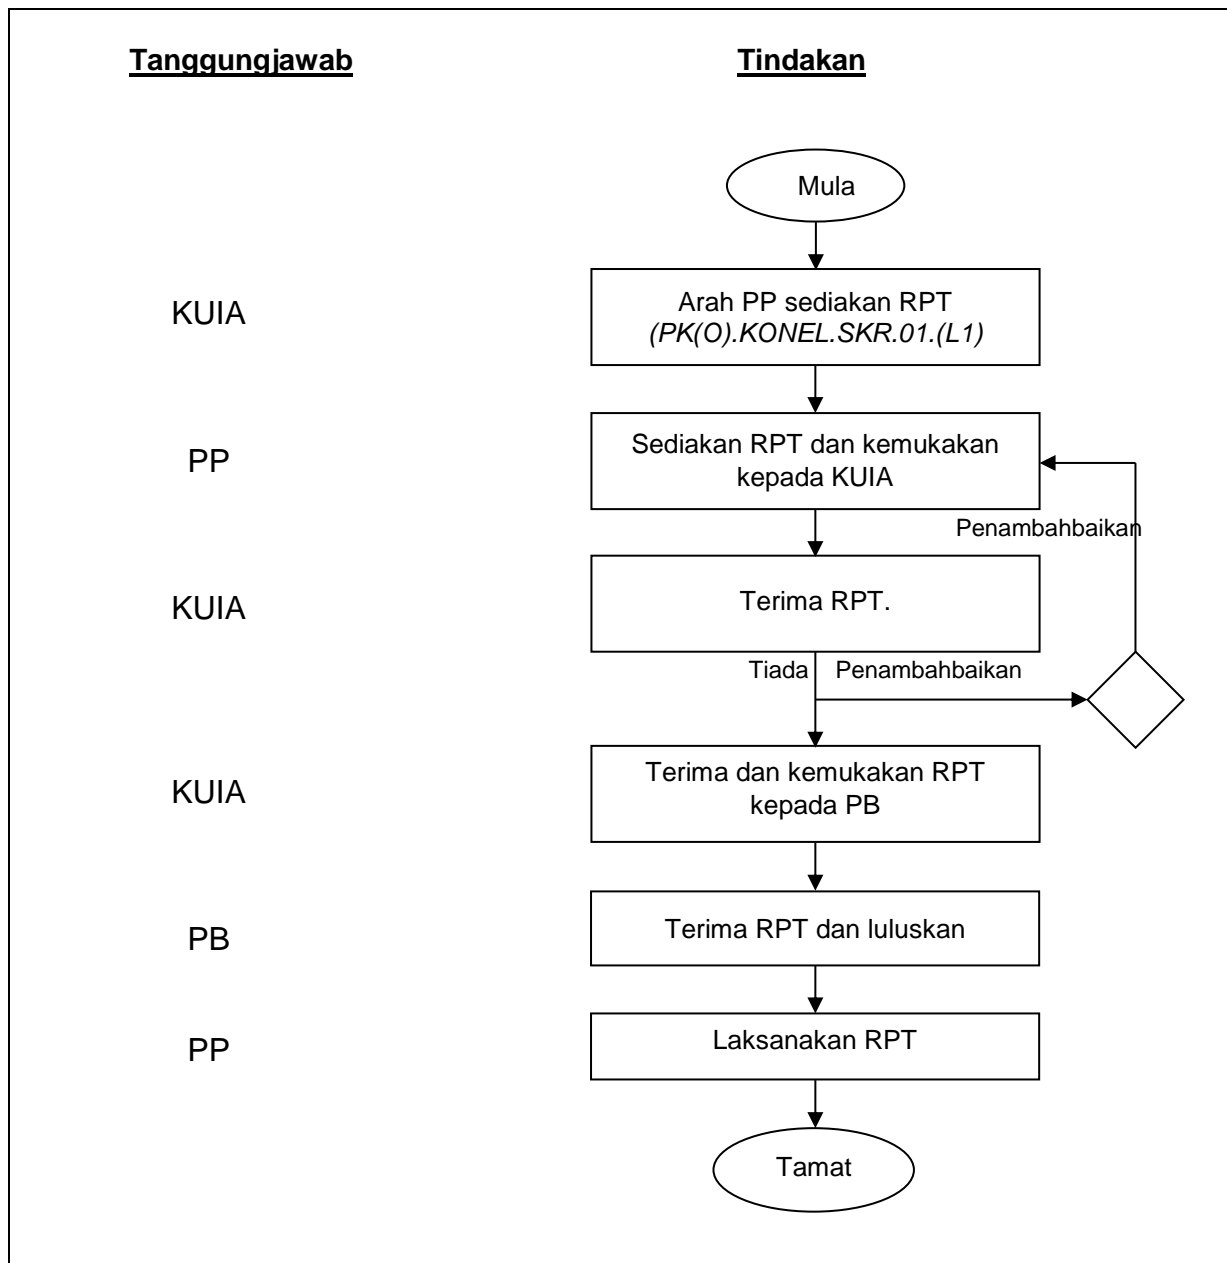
Tanggungjawab

Tindakan

Mula

KUIA

Arah PP sediakan RPT *(PK(O).KONEL.SKR.01.(L1)*

PP

Sediakan RPT dan kemukakan kepada KUIA

Penambahbaikan

KUIA

Terima RPT.

Tiada Penambahbaikan

KUIA

Terima dan kemukakan RPT kepada PB

PB

Terima RPT dan luluskan

PP

Laksanakan RPT

Tamat